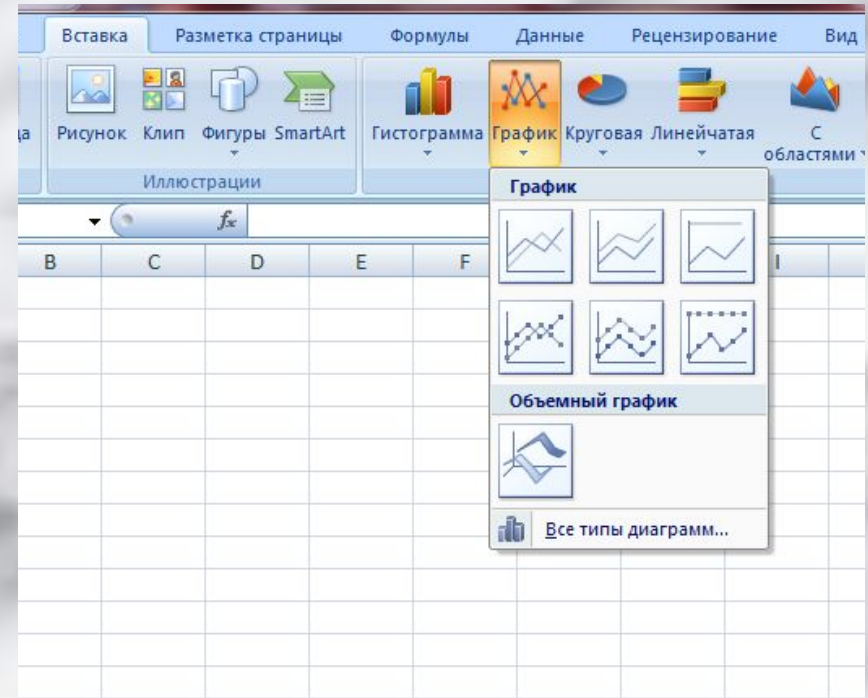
Вставка Разметка страницы Формулы Данные Рецензирование Вид

ца Рисунок Клип Фигуры SmartArt Гистограмма График Круговая Линейчатая С областями

Иллюстрации

$f_x$

B C D E F I

График

Объемный график

Все типы диаграмм...